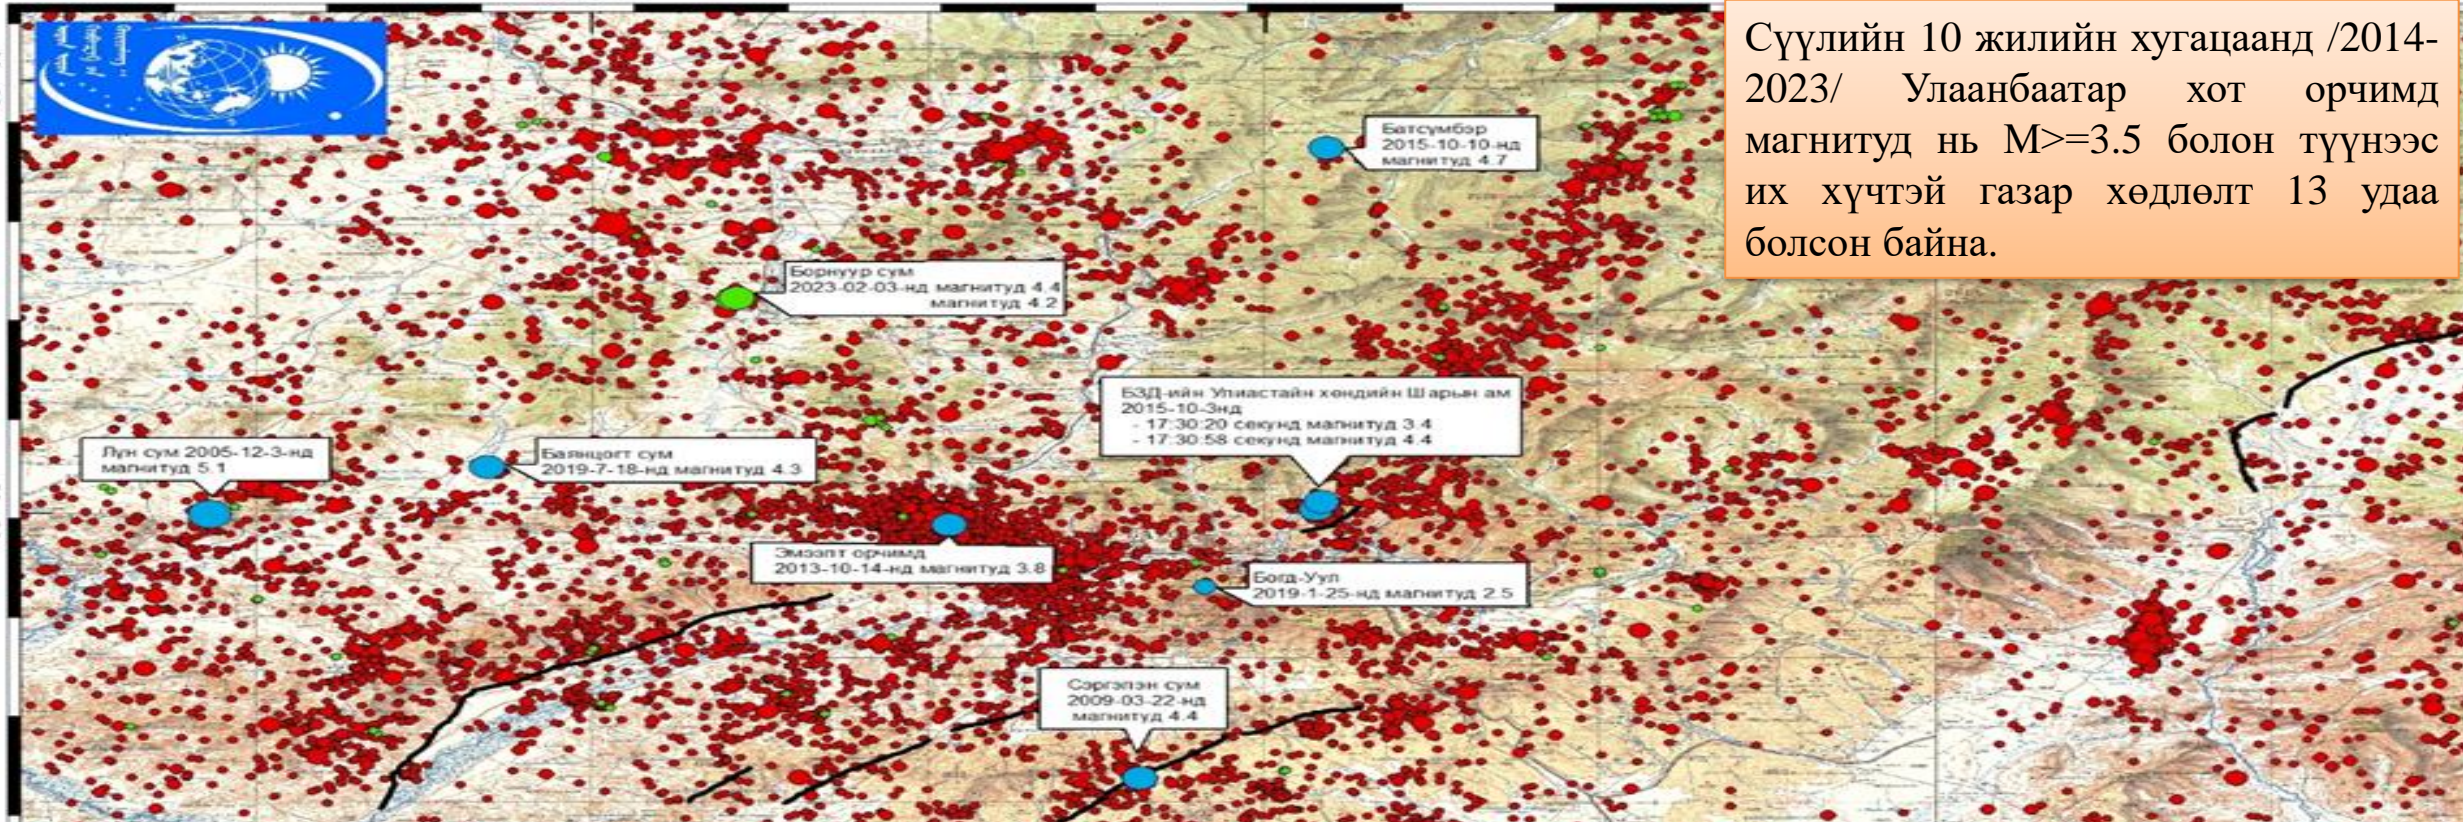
Сүүлийн 10 жилийн хугацаанд /2014-2023/ Улаанбаатар хот орчимд магнитуд нь M>=3.5 болон түүнээс их хүчтэй газар хөдлөлт 13 удаа болсон байна.

Батсүмбэр
2015-10-10-нд
магнитуд 4.7

Борнуур сум
2023-02-03-нд магнитуд 4.4
магнитуд 4.2

БЗД-ийн Улиастайн хөндийн Шарын ам
2015-10-3нд
- 17:30:20 секунд магнитуд 3.4
- 17:30:58 секунд магнитуд 4.4

Лүн сум 2005-12-3-нд
магнитуд 5.1

Баянцогт сум
2019-7-18-нд магнитуд 4.3

Эмээлт орчимд
2013-10-14-нд магнитуд 3.8

Богд-Уул
2019-1-25-нд магнитуд 2.5

Сэргэлэн сум
2009-03-22-нд
магнитуд 4.4